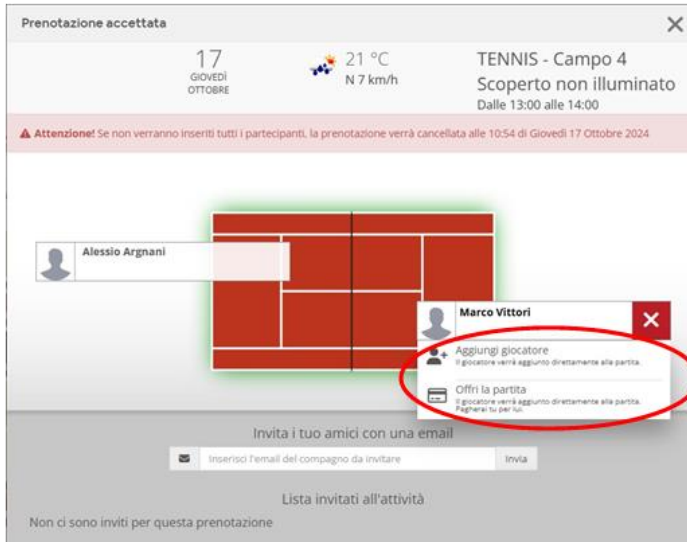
Prenotazione accettata

17
GIOVEDÌ
OTTOBRE

21 °C
N 7 km/h

TENNIS - Campo 4
Scoperto non illuminato
Dalle 13:00 alle 14:00

⚠ Attenzione! Se non verranno inseriti tutti i partecipanti, la prenotazione verrà cancellata alle 10:54 di Giovedì 17 Ottobre 2024

Alessio Argnani

Marco Vittori

Aggiungi giocatore
Il giocatore verrà aggiunto direttamente alla partita.

Offri la partita
Il giocatore verrà aggiunto direttamente alla partita. Pagherai tu per lui.

Invita i tuo amici con una email

Inserisci l'email del compagno da invitare

Invia

Lista invitati all'attività

Non ci sono inviti per questa prenotazione